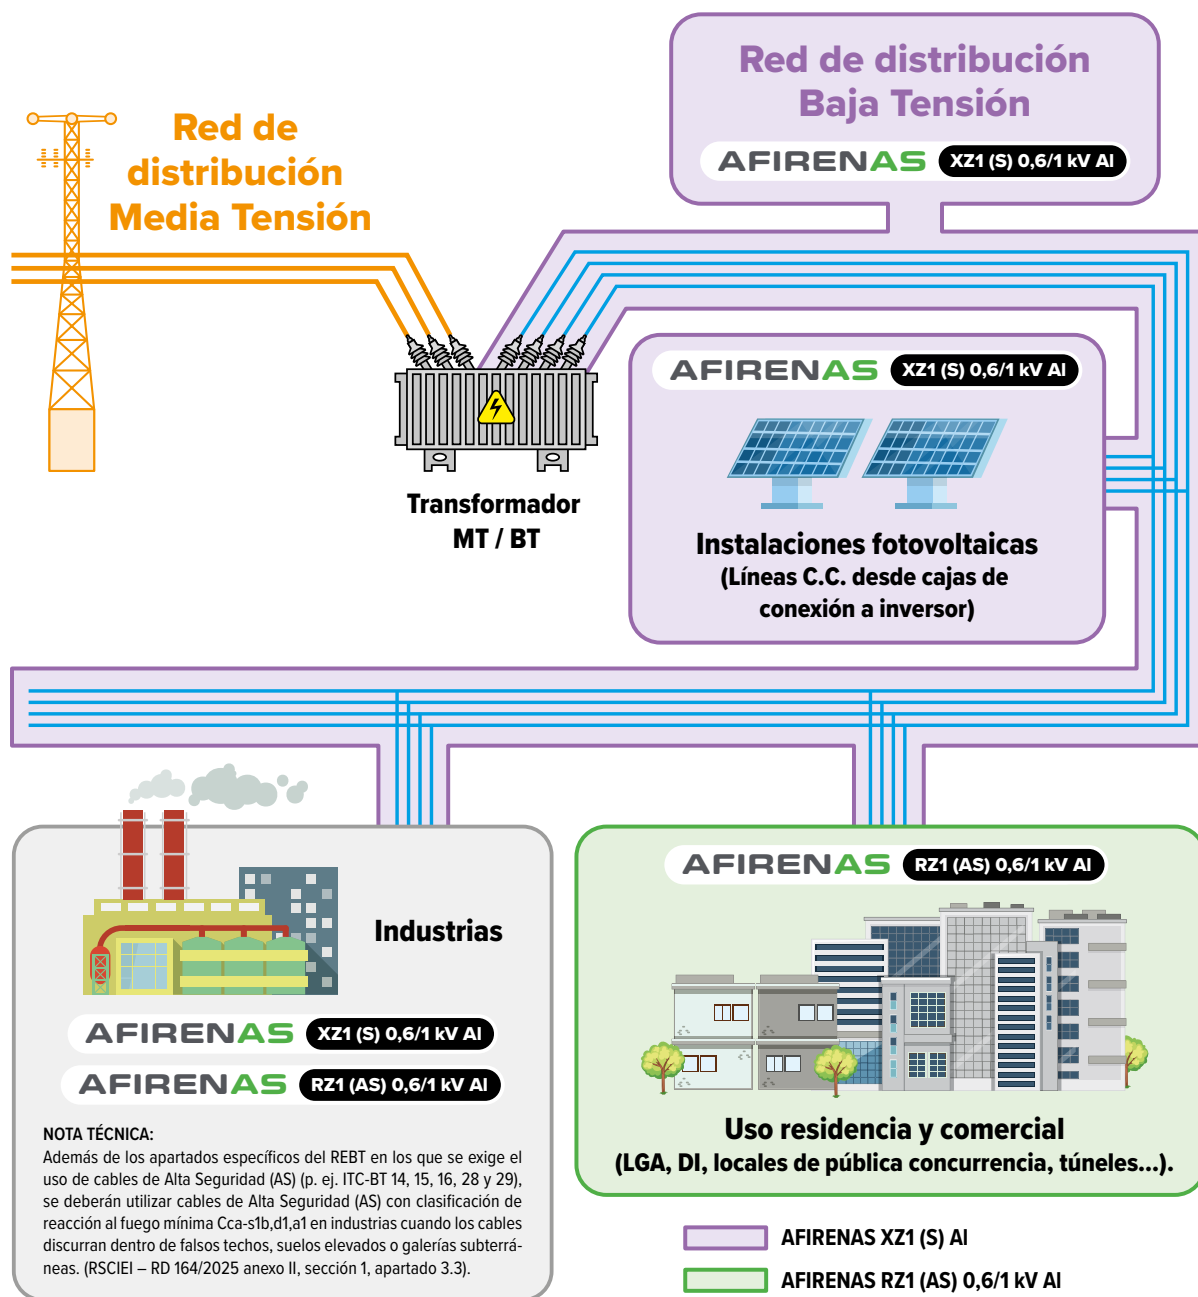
Red de distribución Baja Tensión

AFIRENAS XZ1 (S) 0,6/1 kV Al

Red de distribución Media Tensión

Transformador MT / BT

AFIRENAS XZ1 (S) 0,6/1 kV Al

Instalaciones fotovoltaicas (Líneas C.C. desde cajas de conexión a inversor)

Industrias

AFIRENAS XZ1 (S) 0,6/1 kV Al

AFIRENAS RZ1 (AS) 0,6/1 kV Al

NOTA TÉCNICA:
Además de los apartados específicos del REBT en los que se exige el uso de cables de Alta Seguridad (AS) (p. ej. ITC-BT 14, 15, 16, 28 y 29), se deberán utilizar cables de Alta Seguridad (AS) con clasificación de reacción al fuego mínima Cca-s1b,d1,a1 en industrias cuando los cables discurran dentro de falsos techos, suelos elevados o galerías subterráneas. (RSCIEI – RD 164/2025 anexo II, sección 1, apartado 3.3).

AFIRENAS RZ1 (AS) 0,6/1 kV Al

Uso residencia y comercial (LGA, DI, locales de pública concurrencia, túneles...).

AFIRENAS XZ1 (S) Al

AFIRENAS RZ1 (AS) 0,6/1 kV Al